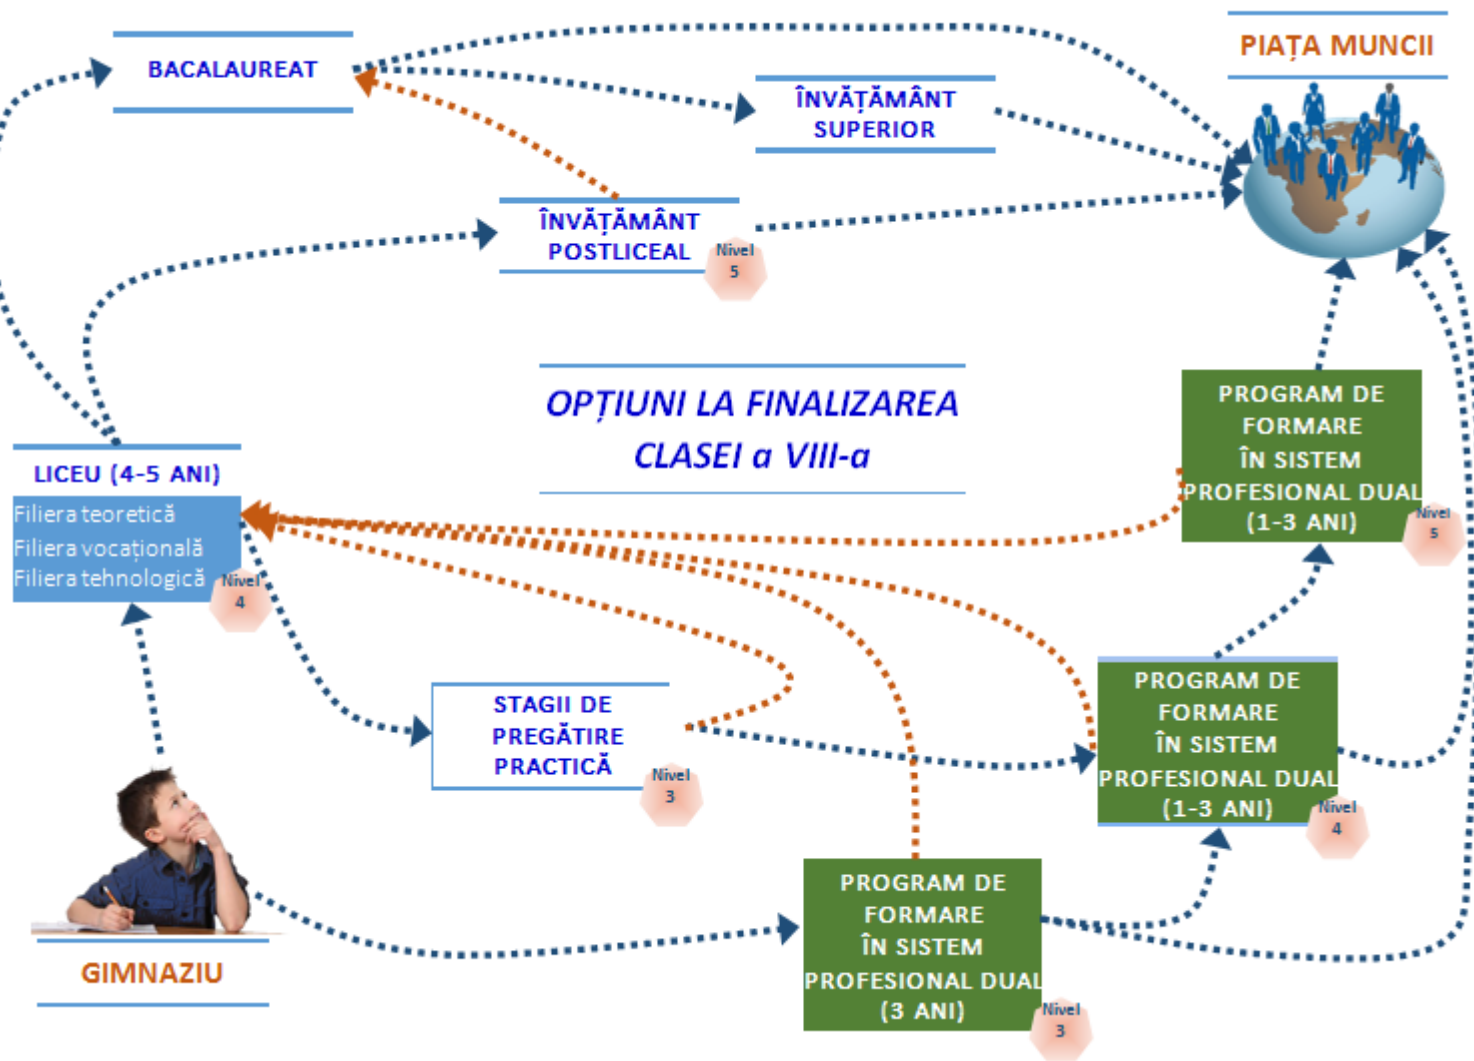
BACALAUREAT

PIAȚA MUNCII

ÎNVĂȚĂMÂNT SUPERIOR

ÎNVĂȚĂMÂNT POSTLICEAL

Nivel 5

OPȚIUNI LA FINALIZAREA CLASEI a VIII-a

PROGRAM DE FORMARE ÎN SISTEM PROFESIONAL DUAL (1-3 ANI)

Nivel 5

LICEU (4-5 ANI)

Filiera teoretică
Filiera vocațională
Filiera tehnologică

Nivel 4

STAGII DE PREGĂTIRE PRACTICĂ

Nivel 3

PROGRAM DE FORMARE ÎN SISTEM PROFESIONAL DUAL (1-3 ANI)

Nivel 4

PROGRAM DE FORMARE ÎN SISTEM PROFESIONAL DUAL (3 ANI)

Nivel 3

GIMNAZIU